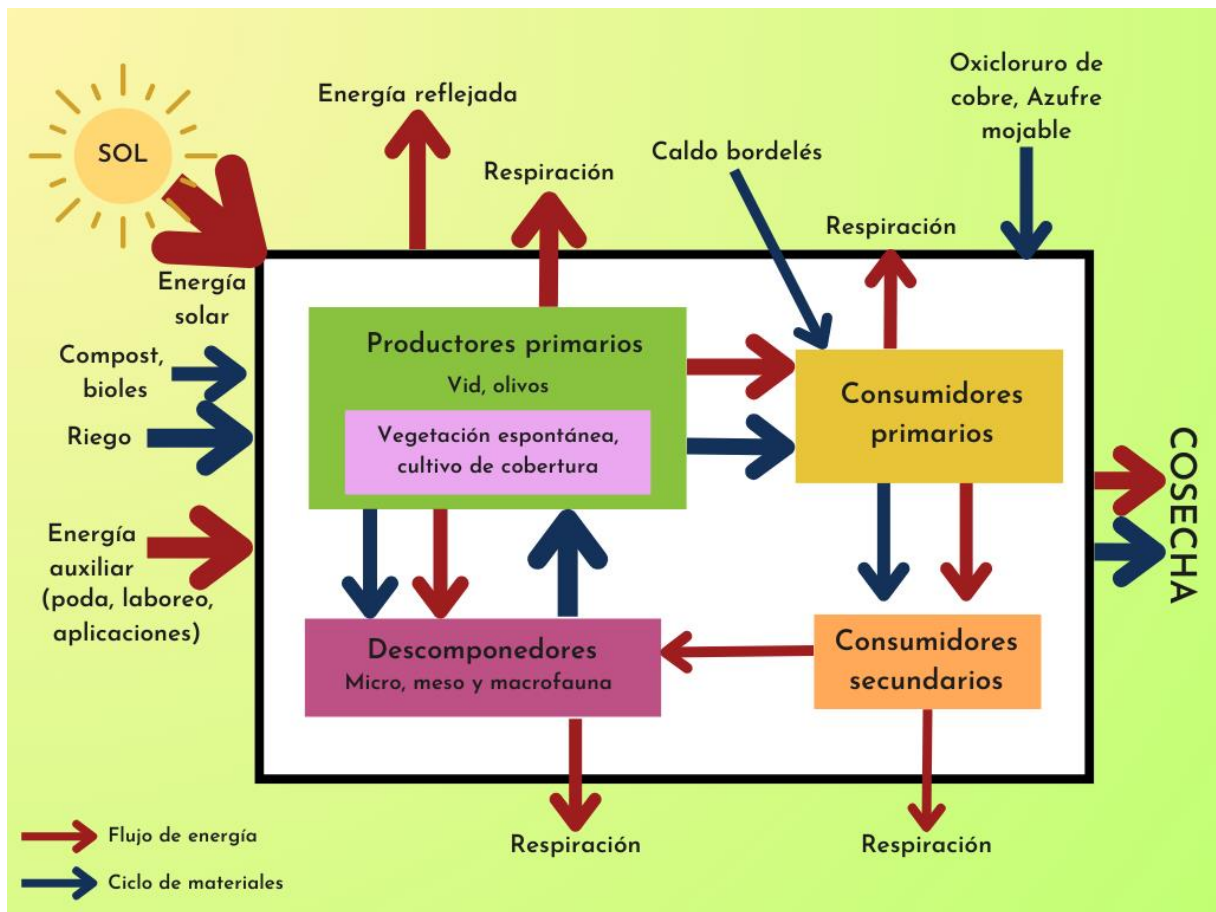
SOL

Energía reflejada

Respiración

Caldo bordelés

Oxicloruro de cobre, Azufre mojable

Respiración

Energía solar

Compost, bioles

Riego

Energía auxiliar (poda, laboreo, aplicaciones)

Productores primarios
Vid, olivos

Vegetación espontánea, cultivo de cobertura

Consumidores primarios

COSECHA

Descomponedores
Micro, meso y macrofauna

Consumidores secundarios

Respiración

Respiración

Flujo de energía

Ciclo de materiales